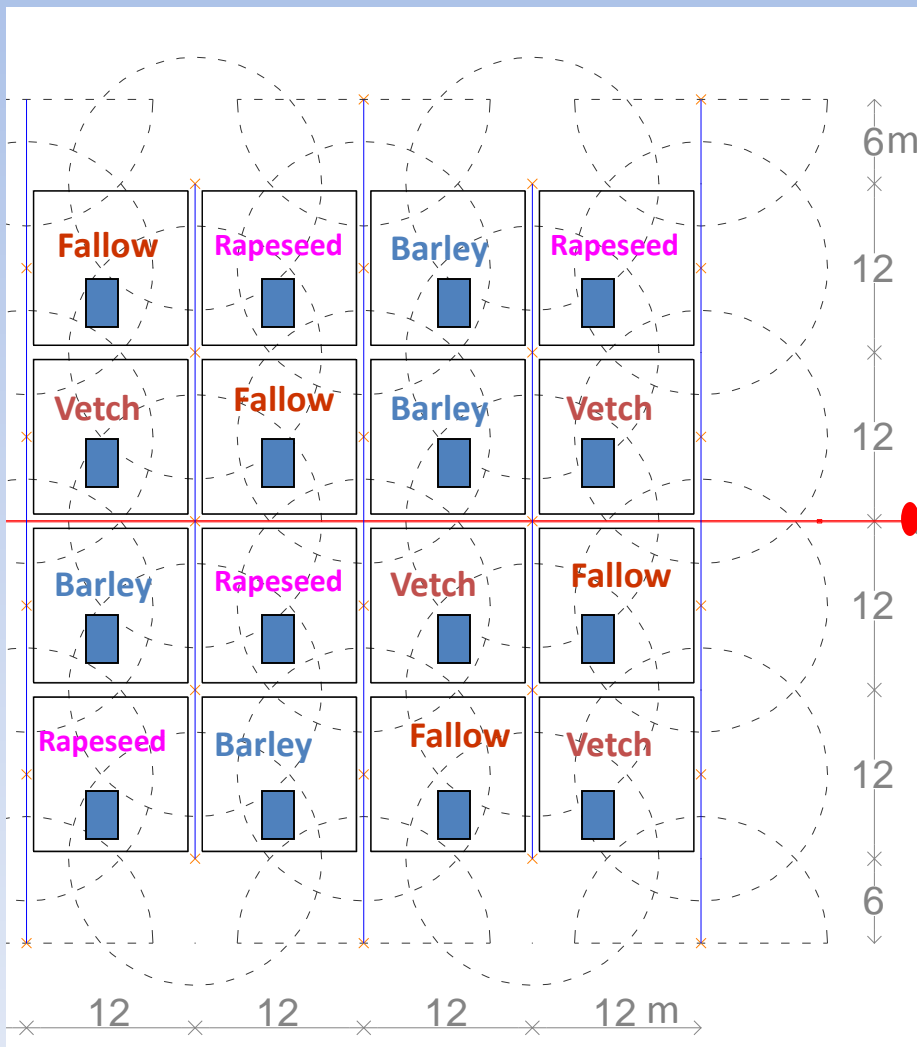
| Fallow | Rapeseed | Barley | Rapeseed |
|---|---|---|---|
| Vetch | Fallow | Barley | Vetch |
| Barley | Rapeseed | Vetch | Fallow |
| Rapeseed | Barley | Fallow | Vetch |

6m
12
12
12
12
6

12 12 12 12 m